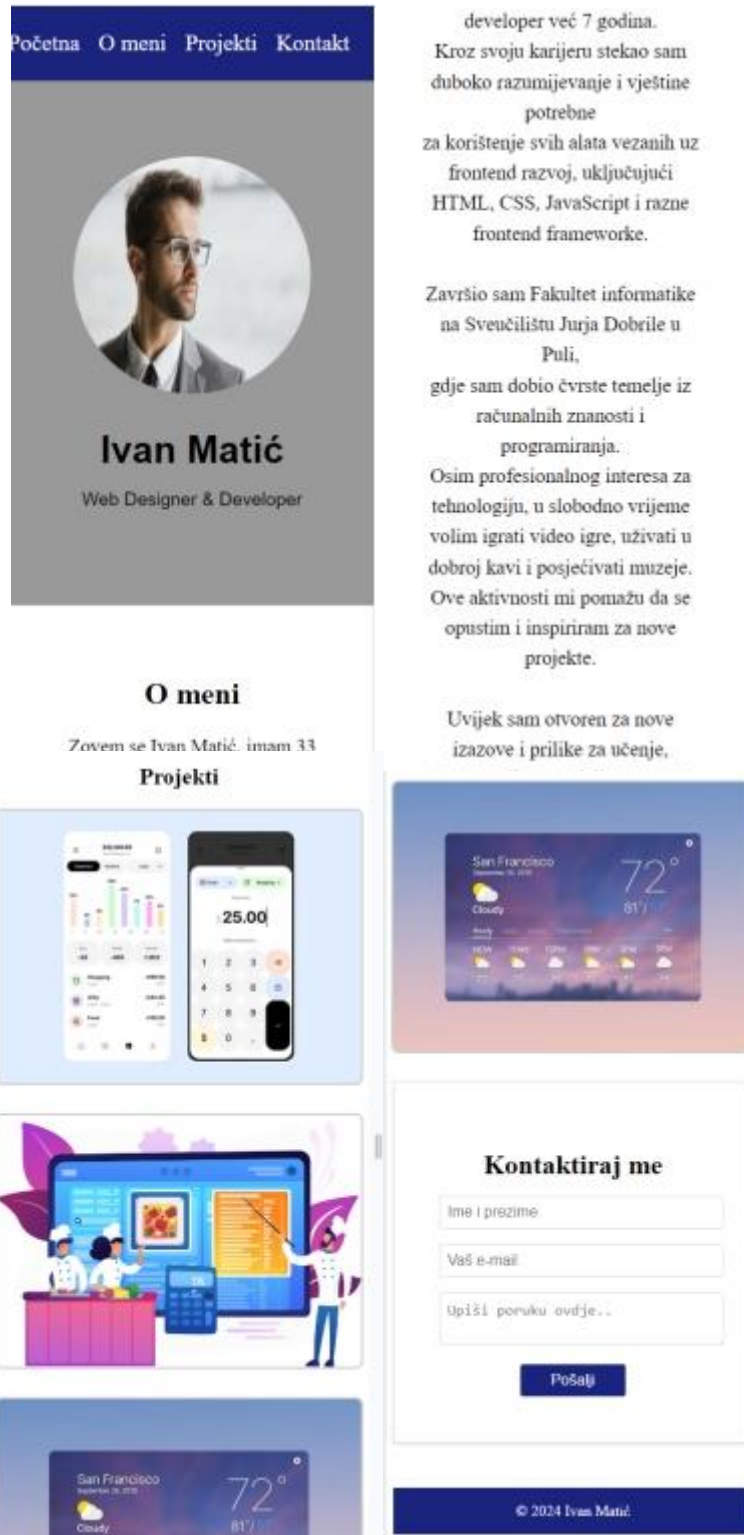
Početna O meni Projekti Kontakt

Ivan Matić

Web Designer & Developer

O meni

Zovem se Ivan Matić, imam 33

developer već 7 godina. Kroz svoju karijeru stekao sam duboko razumijevanje i vještine potrebne za korištenje svih alata vezanih uz frontend razvoj, uključujući HTML, CSS, JavaScript i razne frontend frameworke.

Završio sam Fakultet informatike na Sveučilištu Jurja Dobrile u Puli, gdje sam dobio čvrste temelje iz računalnih znanosti i programiranja. Osim profesionalnog interesa za tehnologiju, u slobodno vrijeme volim igrati video igre, uživati u dobroj kavi i posjećivati muzeje. Ove aktivnosti mi pomažu da se opustim i inspiriram za nove projekte.

Uvijek sam otvoren za nove izazove i prilike za učenje,

Projekti

25.00

San Francisco

72°

Cloudy

81°

Kontaktiraj me

Ime i prezime

Vaš e-mail

Upiši poruku ovdje..

Pošalji

San Francisco

72°

Cloudy

81°

© 2024 Ivan Matić